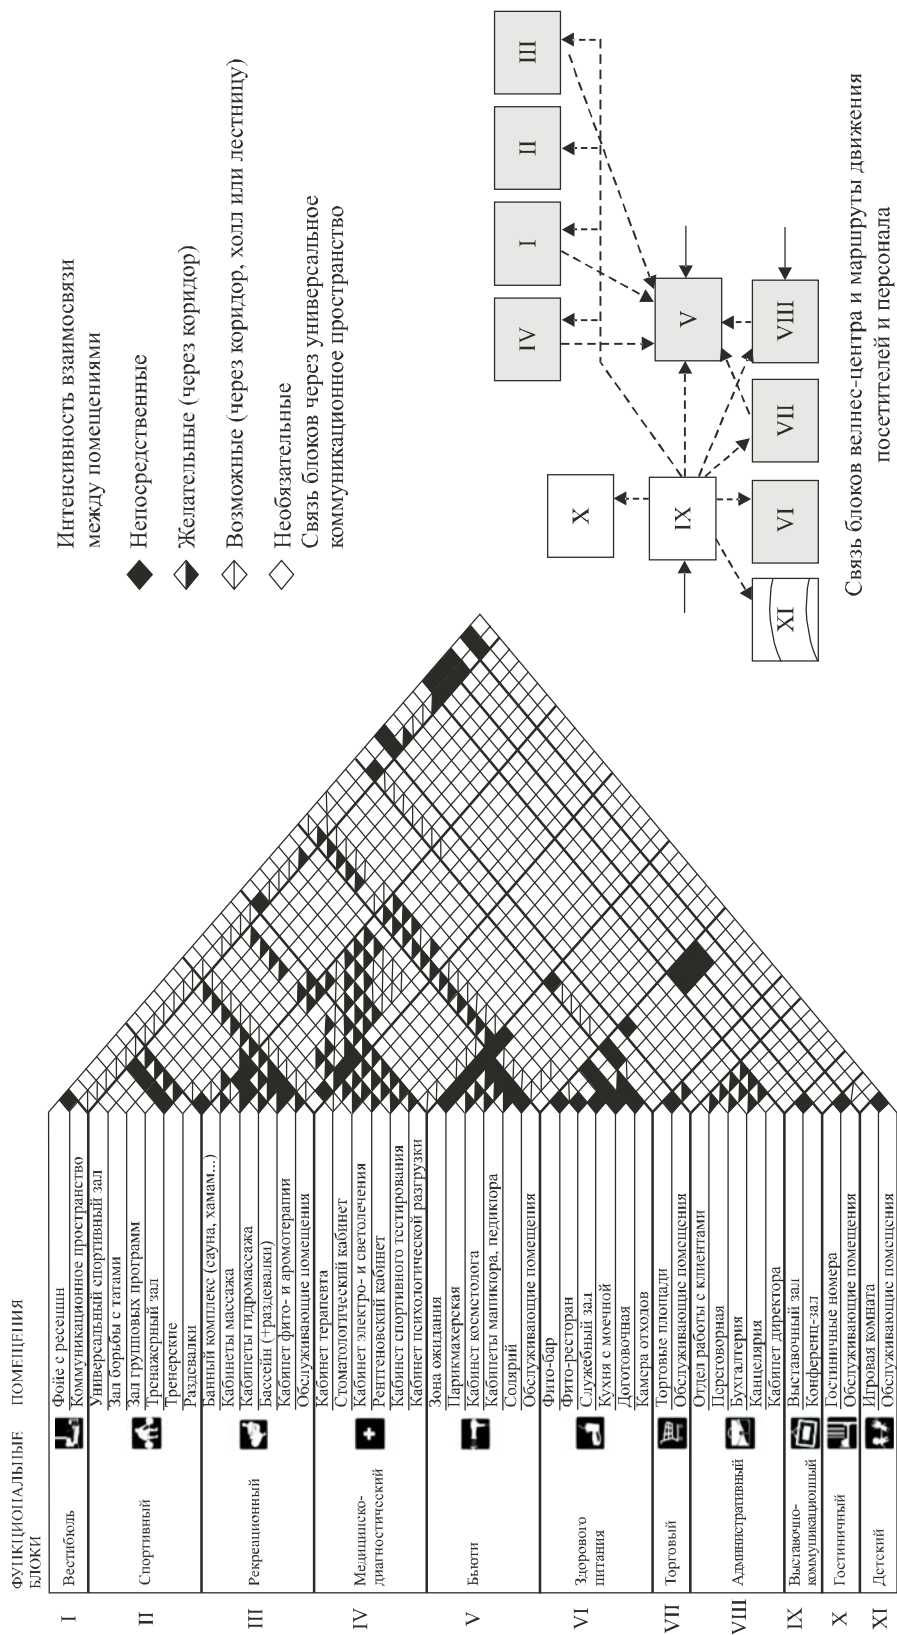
ФУНКЦИОНАЛЬНЫЕ БЛОКИ ПОМЕЩЕНИЯ

| | | |
|---|---|---|
| I | Вестибюль | Фойе с ресепшн |
| | | Коммуникационное пространство |
| II | Спортивный | Универсальный спортивный зал |
| | | Зал борьбы с татами |
| | | Зал групповых программ |
| | | Тренажерный зал |
| | | Тренерские |
| | | Раздевалки |
| III | Рекреационный | Банный комплекс (сауна, хамам...) |
| | | Кабинеты массажа |
| | | Кабинеты гидромассажа |
| | | Бассейн (+раздевалки) |
| | | Кабинет фито- и аромотерапии |
| | | Обслуживающие помещения |
| IV | Медицинско-диагностический | Кабинет терапевта |
| | | Стоматологический кабинет |
| | | Кабинет электро- и светолечения |
| | | Рентгеновский кабинет |
| | | Кабинет спортивного тестирования |
| | | Кабинет психологической разгрузки |
| V | Бьюти | Зона ожидания |
| | | Парикмахерская |
| | | Кабинет косметолога |
| | | Кабинеты маникюра, педикюра |
| | | Солярий |
| | | Обслуживающие помещения |
| VI | Здорового питания | Фито-бар |
| | | Фито-ресторан |
| | | Служебный зал |
| | | Кухня с моечной |
| | | Доготовочная |
| | | Камера отходов |
| VII | Торговый | Торговые площади |
| | | Обслуживающие помещения |
| VIII | Административный | Отдел работы с клиентами |
| | | Переговорная |
| | | Бухгалтерия |
| | | Канцелярия |
| | | Кабинет директора |
| IX | Выставочно-коммуникационный | Выставочный зал |
| | | Конференц-зал |
| X | Гостиничный | Гостиничные номера |
| | | Обслуживающие помещения |
| XI | Детский | Игровая комната |
| | | Обслуживающие помещения |

Интенсивность взаимосвязи между помещениями

Непосредственные

Желательные (через коридор)

Возможные (через коридор, холл или лестницу)

Необязательные

Связь блоков через универсальное коммуникационное пространство

IV I II III V VIII VII IX X VI XI

Связь блоков велнес-центра и маршруты движения посетителей и персонала